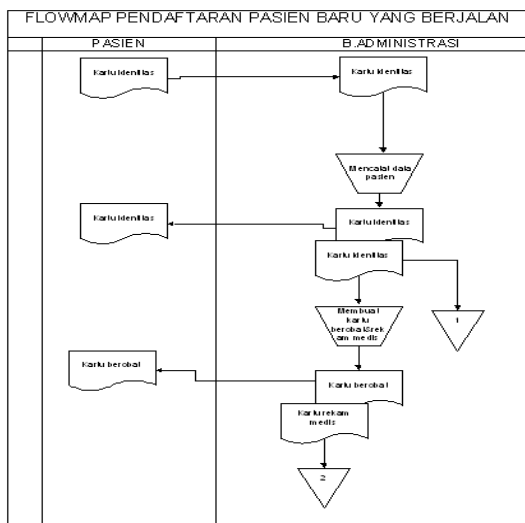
FLOWMAP PENDAFTARAN PASIEN BARU YANG BERJALAN

| PASIEN | B.ADMINISTRASI |
|---|---|

Kartu identitas

Kartu identitas

Mencatat data pasien

Kartu identitas

Kartu identitas

Kartu identitas

Membuat kartu berobat&rekam medis

1

Kartu berobat

Kartu berobat

Kartu rekam medis

2